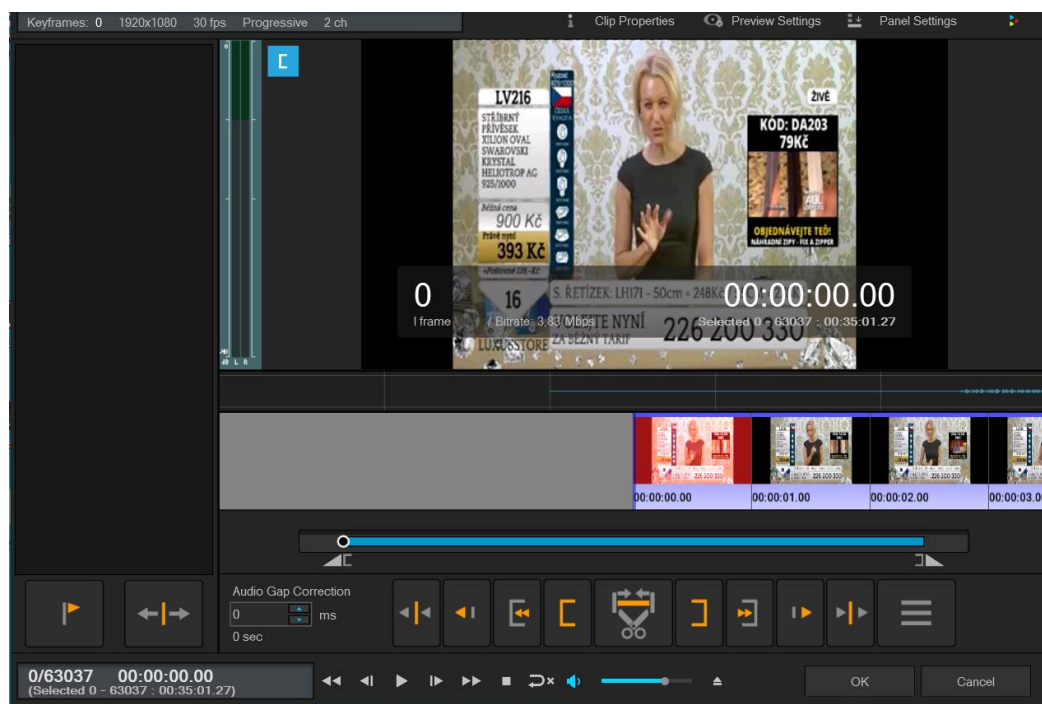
Keyframes: 0 1920x1080 30 fps Progressive 2 ch

Clip Properties Preview Settings Panel Settings

LV216

STŘÍBRNÝ PŘÍVĚSEK XILION OVAL SWAROVSKI KRYSTAL HELIOTROP AG 925/1000

Běžná cena 900 Kč

Právě nyní 393 Kč

ŽIVĚ

KÓD: DA203 79Kč

OBJEDNÁVEJTE TEĎ!

16

S. ŘETÍZEK: LH171 - 50cm = 248Kč

LUXUSSTORE

NYNÍ ZA BĚŽNÝ TARIF

226 200 330

0
I frame

Bitrate: 3.83 Mbps

00:00:00.00
Selected 0 - 63037 : 00:35:01.27

00:00:00.00 00:00:01.00 00:00:02.00 00:00:03.0

Audio Gap Correction
0 ms
0 sec

0/63037 00:00:00.00
(Selected 0 - 63037 : 00:35:01.27)

OK Cancel